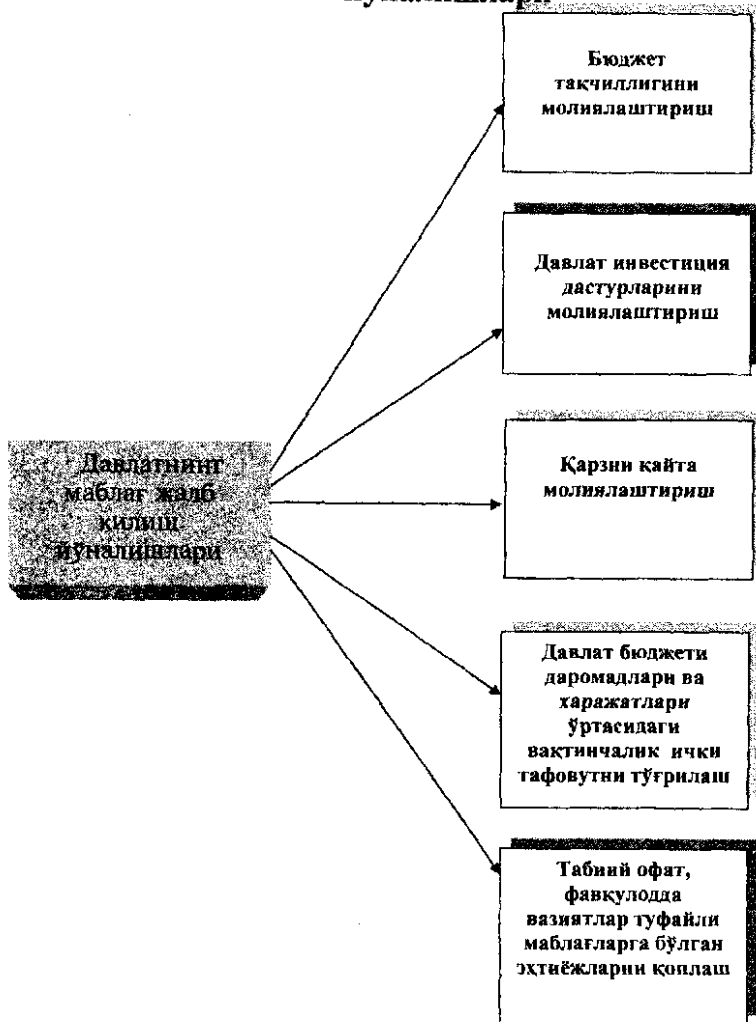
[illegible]

Давлатнинг маблағ жалб қилиш йўналишлари

Бюджет тақчиллигини молиялаштириш

Давлат инвестиция дастурларини молиялаштириш

Қарзни қайта молиялаштириш

Давлат бюджети даромадлари ва харажатлари ўртасидаги вақтинчалик ички тафовутни тўғрилаш

Табиий офат, фавқулодда вазиятлар туфайли маблағларга бўлган эҳтиёжларни қоплаш